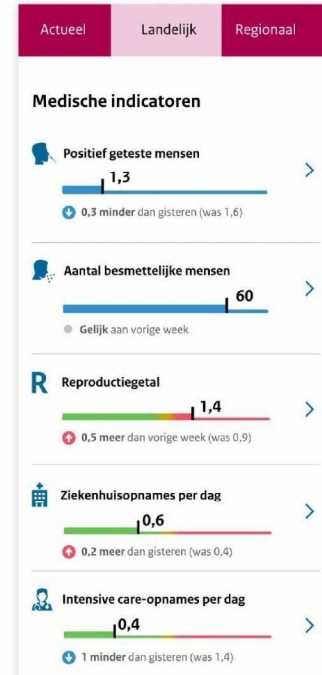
Actueel
Landelijk
Regionaal

Medische indicatoren

Positief geteste mensen
1,3
0,3 minder dan gisteren (was 1,6)

Aantal besmettelijke mensen
60
Gelijk aan vorige week

R
Reproductiegetal
1,4
0,5 meer dan vorige week (was 0,9)

Ziekenhuisopnames per dag
0,6
0,2 meer dan gisteren (was 0,4)

Intensive care-opnames per dag
0,4
1 minder dan gisteren (was 1,4)